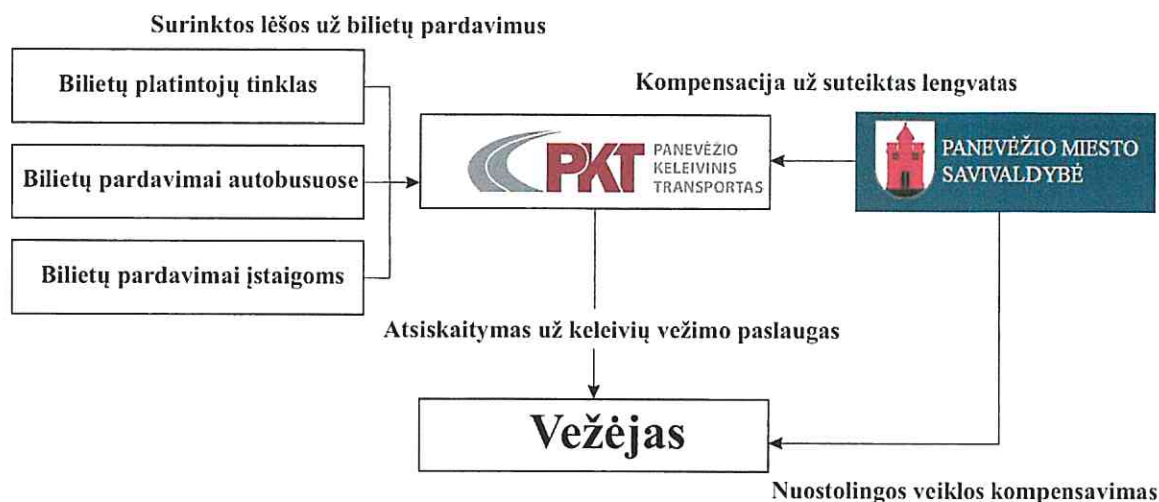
Surinktos lėšos už bilietų pardavimus

Bilietų platintojų tinklas

Bilietų pardavimai autobusuose

Bilietų pardavimai įstaigoms

Kompensacija už suteiktas lengvatas

PKT PANEVĖŽIO KELEIVINIS TRANSPORTAS

PANEVĖŽIO MIESTO SAVIVALDYBĖ

Atsiskaitymas už keleivių vežimo paslaugas

Vežėjas

Nuostolingos veiklos kompensavimas